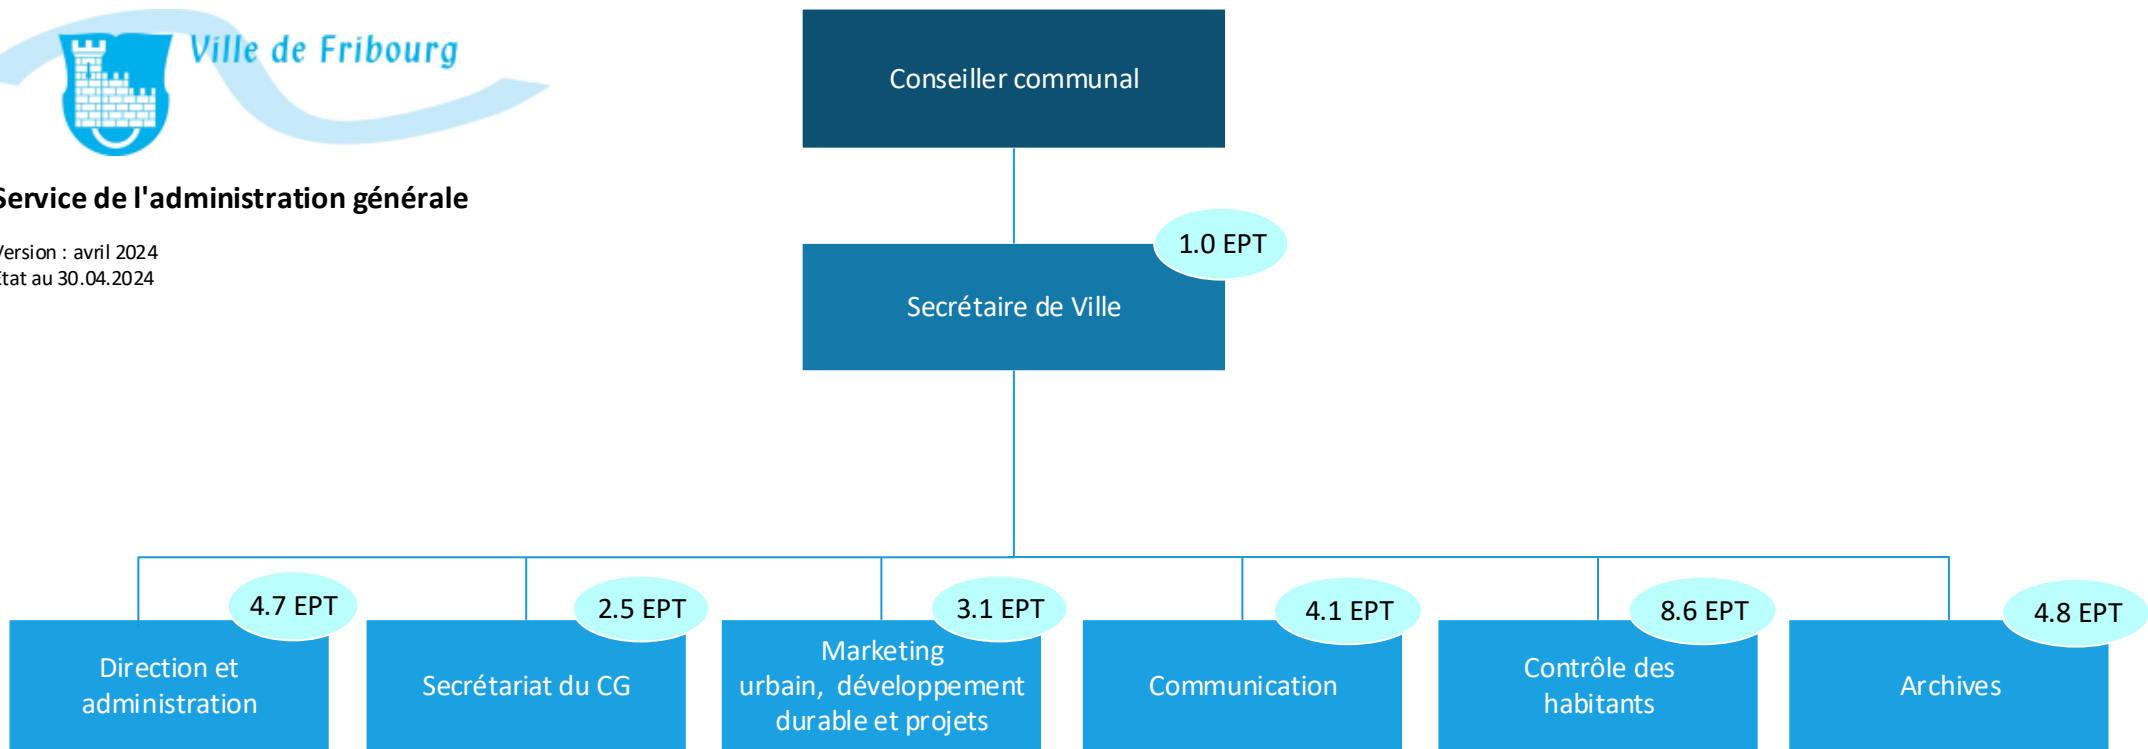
Ville de Fribourg

Service de l'administration générale

Version : avril 2024
Etat au 30.04.2024

Conseiller communal

Secrétaire de Ville

1.0 EPT

Direction et administration

4.7 EPT

Secrétariat du CG

2.5 EPT

Marketing urbain, développement durable et projets

3.1 EPT

Communication

4.1 EPT

Contrôle des habitants

8.6 EPT

Archives

4.8 EPT